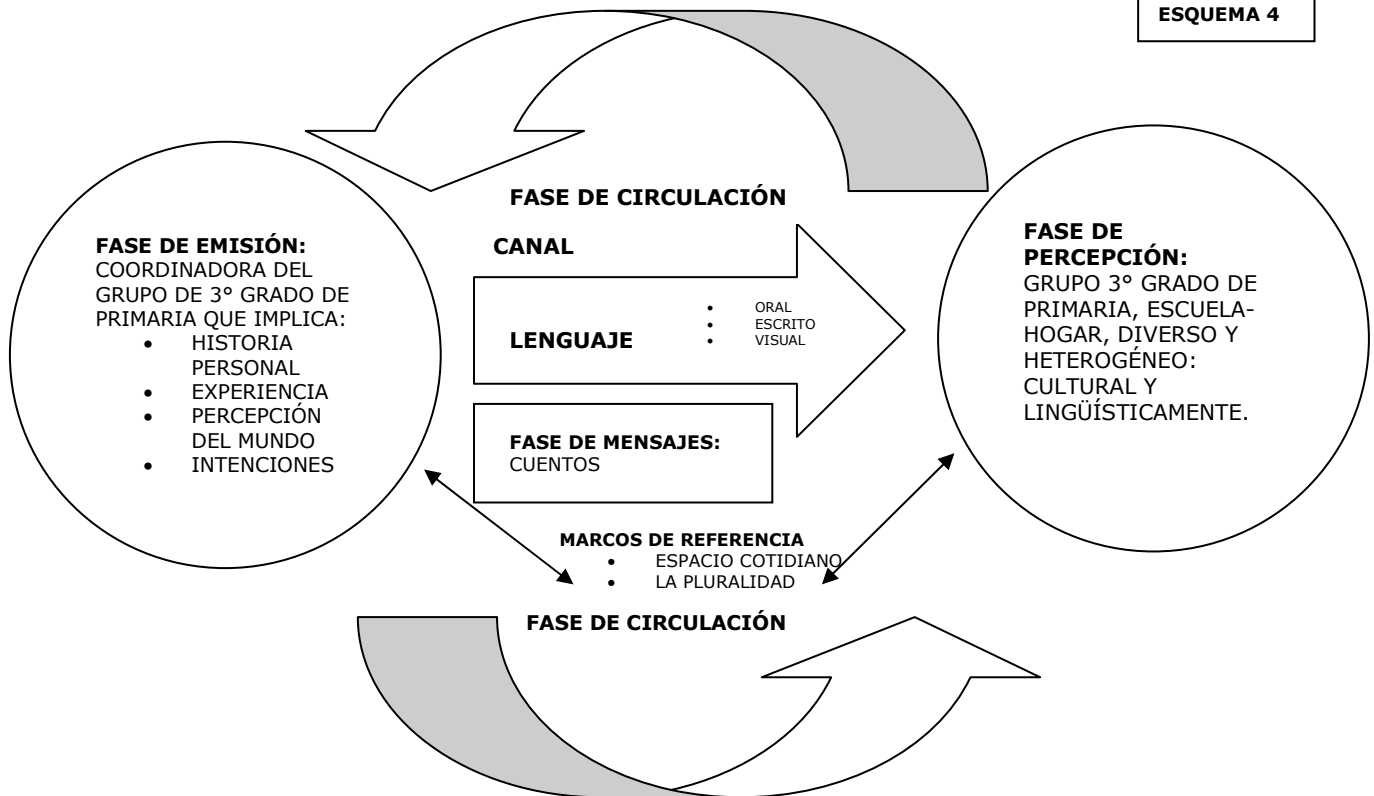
ESQUEMA 4

FASE DE CIRCULACIÓN

FASE DE EMISIÓN:
COORDINADORA DEL GRUPO DE 3° GRADO DE PRIMARIA QUE IMPLICA:
- HISTORIA PERSONAL
- EXPERIENCIA
- PERCEPCIÓN DEL MUNDO
- INTENCIONES

CANAL

LENGUAJE
- ORAL
- ESCRITO
- VISUAL

FASE DE MENSAJES:
CUENTOS

FASE DE PERCEPCIÓN:
GRUPO 3° GRADO DE PRIMARIA, ESCUELA-HOGAR, DIVERSO Y HETEROGÉNEO: CULTURAL Y LINGÜÍSTICAMENTE.

MARCOS DE REFERENCIA
- ESPACIO COTIDIANO
- LA PLURALIDAD

FASE DE CIRCULACIÓN